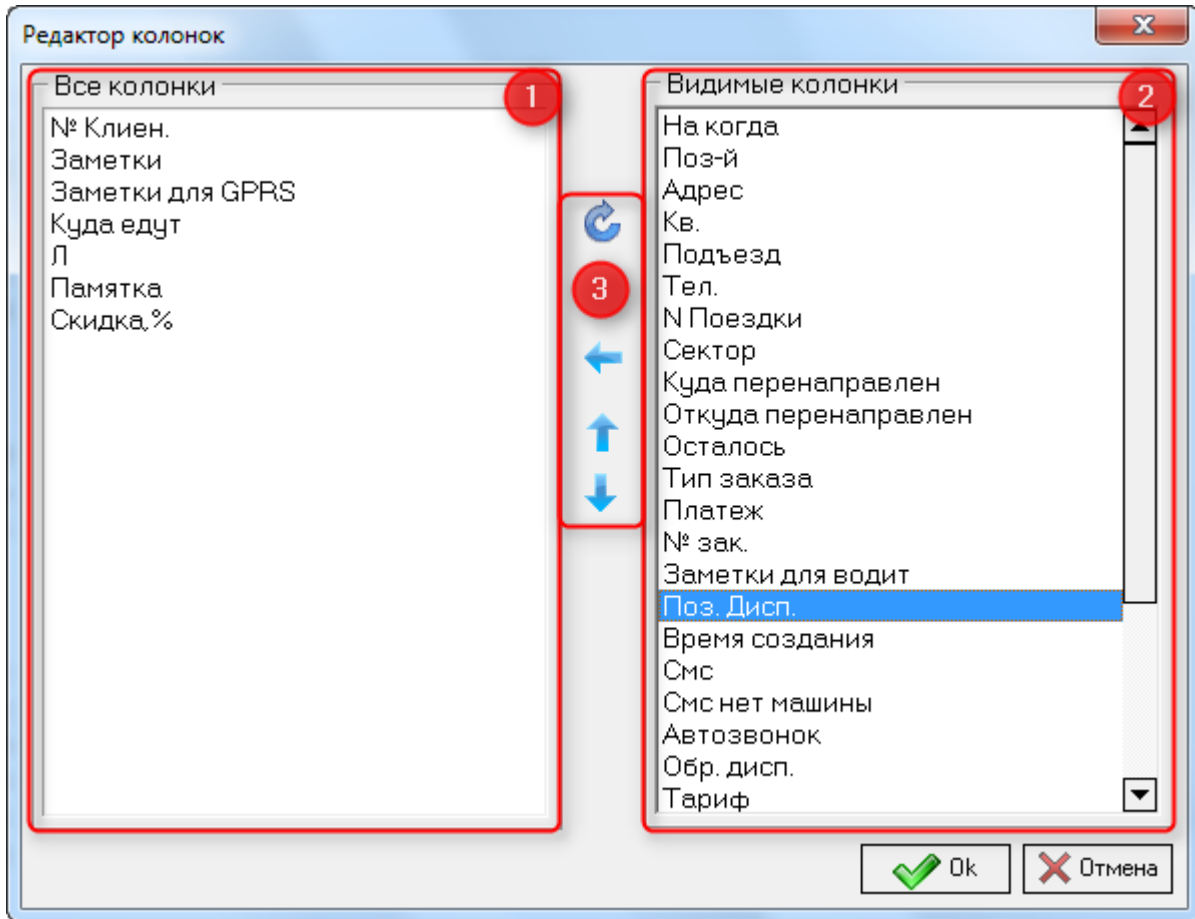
Редактор колонок

Все колонки
1
№ Клиен.
Заметки
Заметки для GPRS
Куда едут
Л
Памятка
Скидка,%

3

Видимые колонки
2
На когда
Поз-й
Адрес
Кв.
Подъезд
Тел.
N Поездки
Сектор
Куда перенаправлен
Откуда перенаправлен
Осталось
Тип заказа
Платеж
№ зак.
Заметки для водит
Поз. Дисп.
Время создания
Смс
Смс нет машины
Автозвонок
Обр. дисп.
Тариф

Ok
Отмена